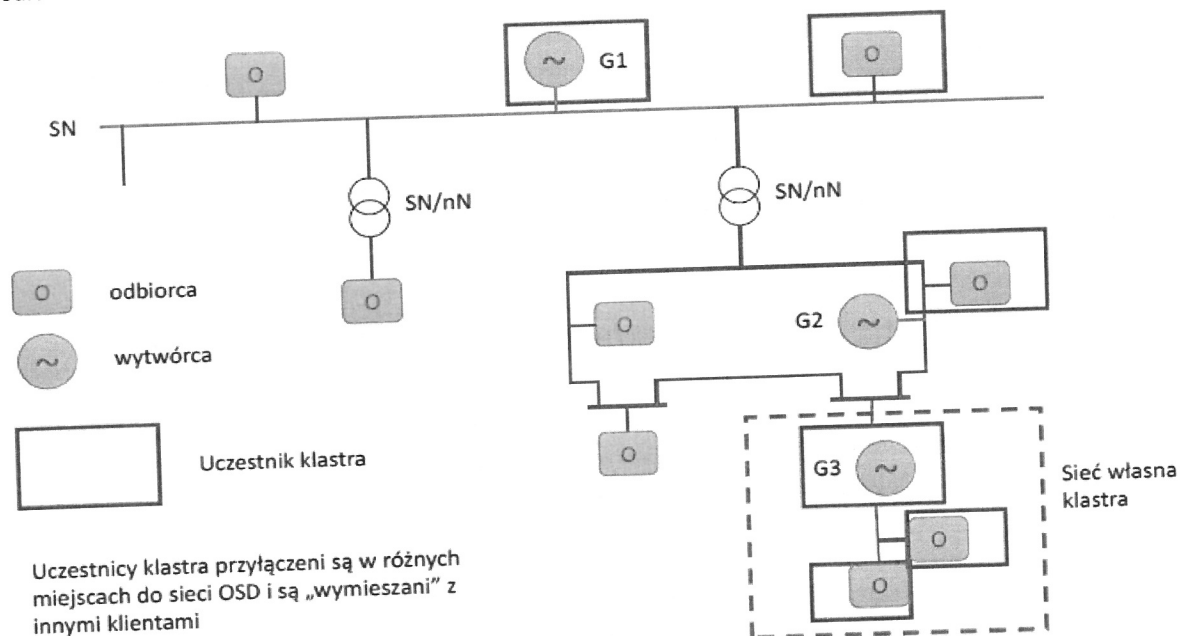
O

~ G1

O

SN

SN/nN

SN/nN

O odbiorca

~ wytwórca

O

O

G2 ~

O

O

Uczestnik klastra

G3 ~

Sieć własna klastra

O

O

Uczestnicy klastra przyłączeni są w różnych miejscach do sieci OSD i są „wymieszani" z innymi klientami